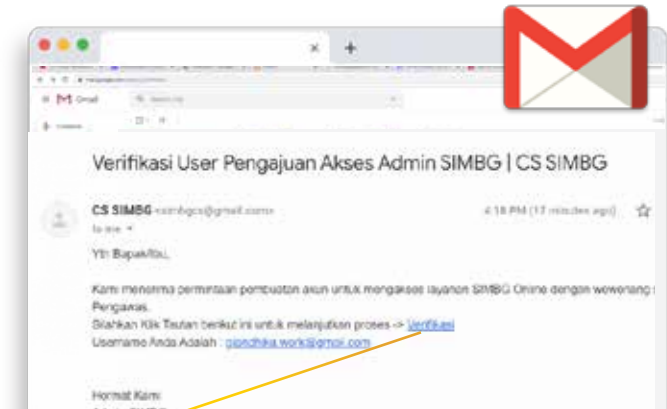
×
+
Gmail
Verifikasi User Pengajuan Akses Admin SIMBG | CS SIMBG
CS SIMBG <simbgcs@gmail.com>
to me
4:18 PM (17 minutes ago)
Yth Bapak/Ibu,
Kami menerima permintaan pembuatan akun untuk mengakses layanan SIMBG Online dengan wewenang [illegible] Pengawas.
Silahkan Klik Tautan berikut ini untuk melanjutkan proses -> Verifikasi
Username Anda Adalah : cipndhika.work@gmai.com
Hormat Kami
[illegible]